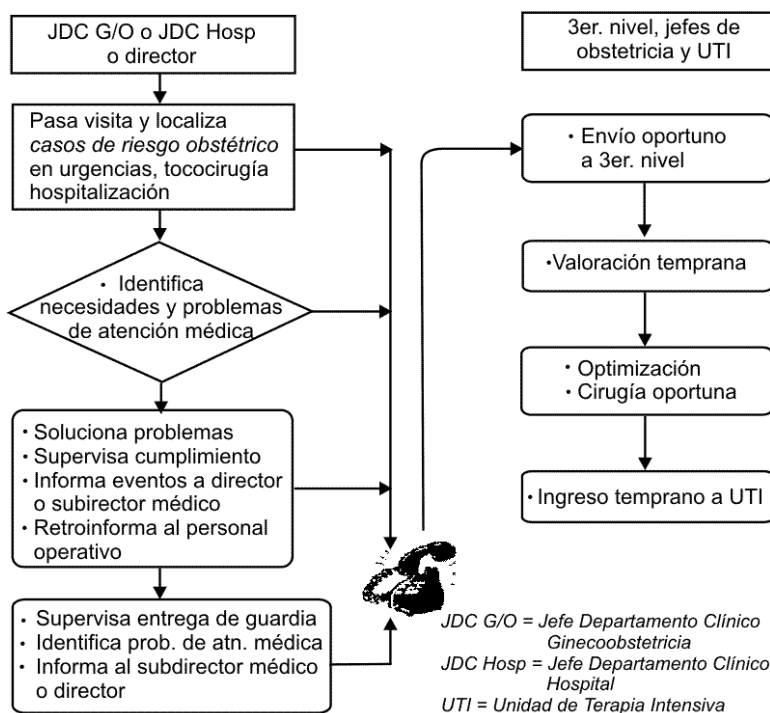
JDC G/O o JDC Hosp o director

Pasa visita y localiza *casos de riesgo obstétrico* en urgencias, tococirugía hospitalización

• Identifica necesidades y problemas de atención médica

• Soluciona problemas
• Supervisa cumplimiento
• Informa eventos a director o subirector médico
• Retroinforma al personal operativo

• Supervisa entrega de guardia
• Identifica prob. de atn. médica
• Informa al subdirector médico o director

3er. nivel, jefes de obstetricia y UTI

• Envío oportuno a 3er. nivel

•Valoración temprana

• Optimización
• Cirugía oportuna

• Ingreso temprano a UTI

JDC G/O = Jefe Departamento Clínico Ginecoobstetricia
JDC Hosp = Jefe Departamento Clínico Hospital
UTI = Unidad de Terapia Intensiva